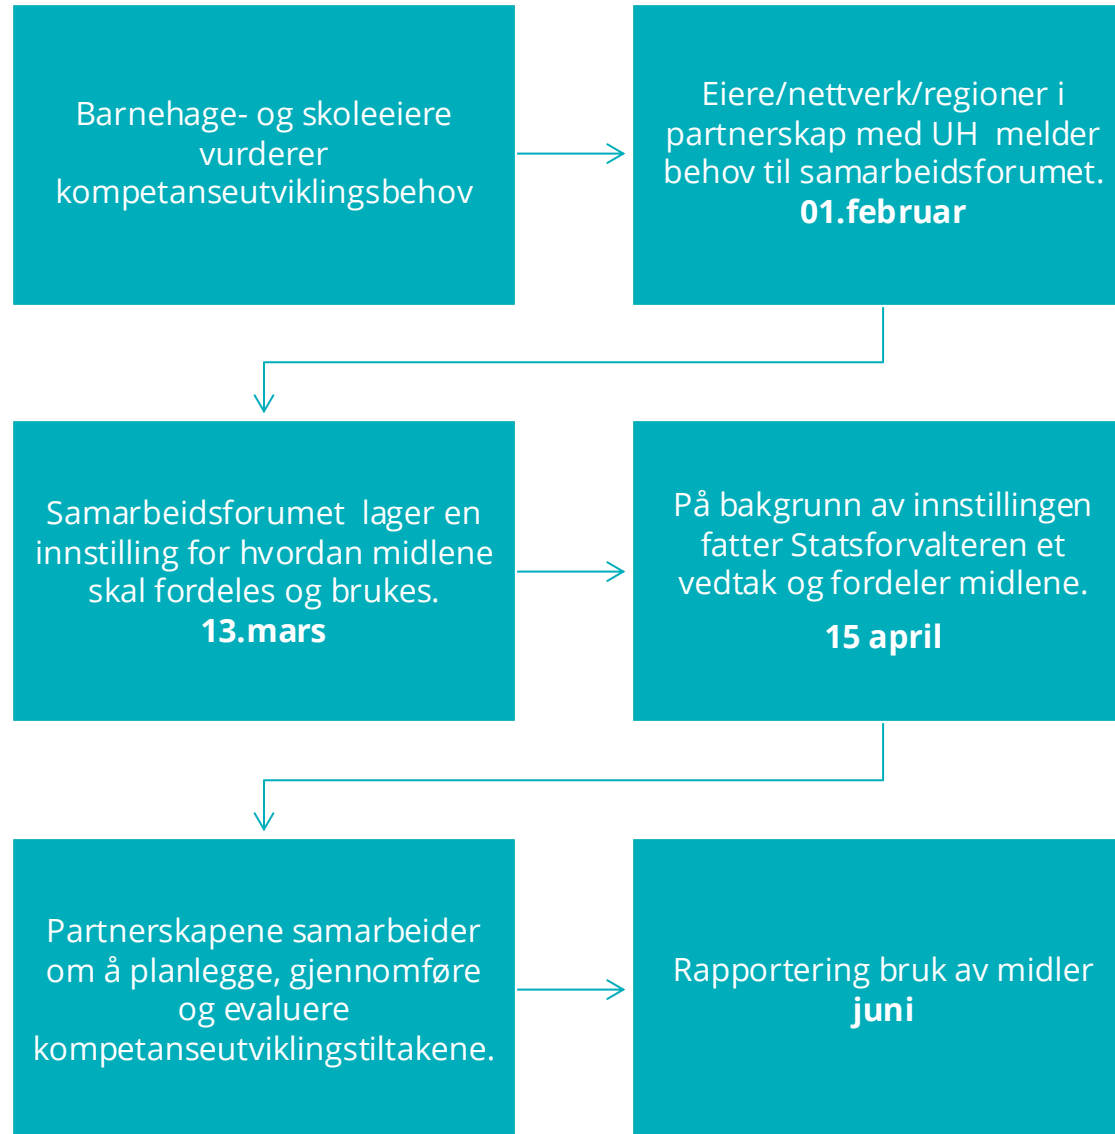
Barnehage- og skoleeiere vurderer kompetanseutviklingsbehov

Eiere/nettverk/regioner i partnerskap med UH melder behov til samarbeidsforumet.
01.februar

Samarbeidsforumet lager en innstilling for hvordan midlene skal fordeles og brukes.
13.mars

På bakgrunn av innstillingen fatter Statsforvalteren et vedtak og fordeler midlene.
15 april

Partnerskapene samarbeider om å planlegge, gjennomføre og evaluere kompetanseutviklingstiltakene.

Rapportering bruk av midler
juni